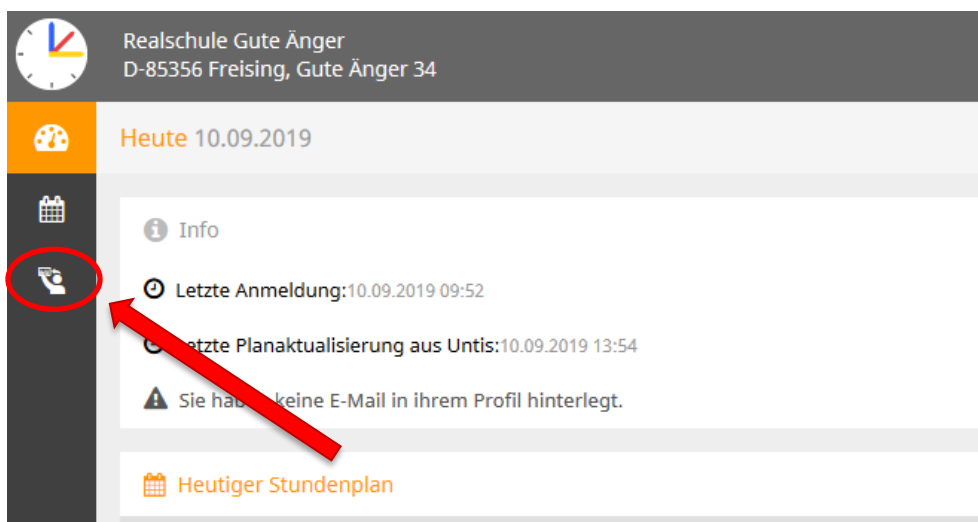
Realschule Gute Änger
D-85356 Freising, Gute Änger 34

Heute 10.09.2019

Info

Letzte Anmeldung:10.09.2019 09:52

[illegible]etzte Planaktualisierung aus Untis:10.09.2019 13:54

Sie hab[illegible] keine E-Mail in ihrem Profil hinterlegt.

Heutiger Stundenplan